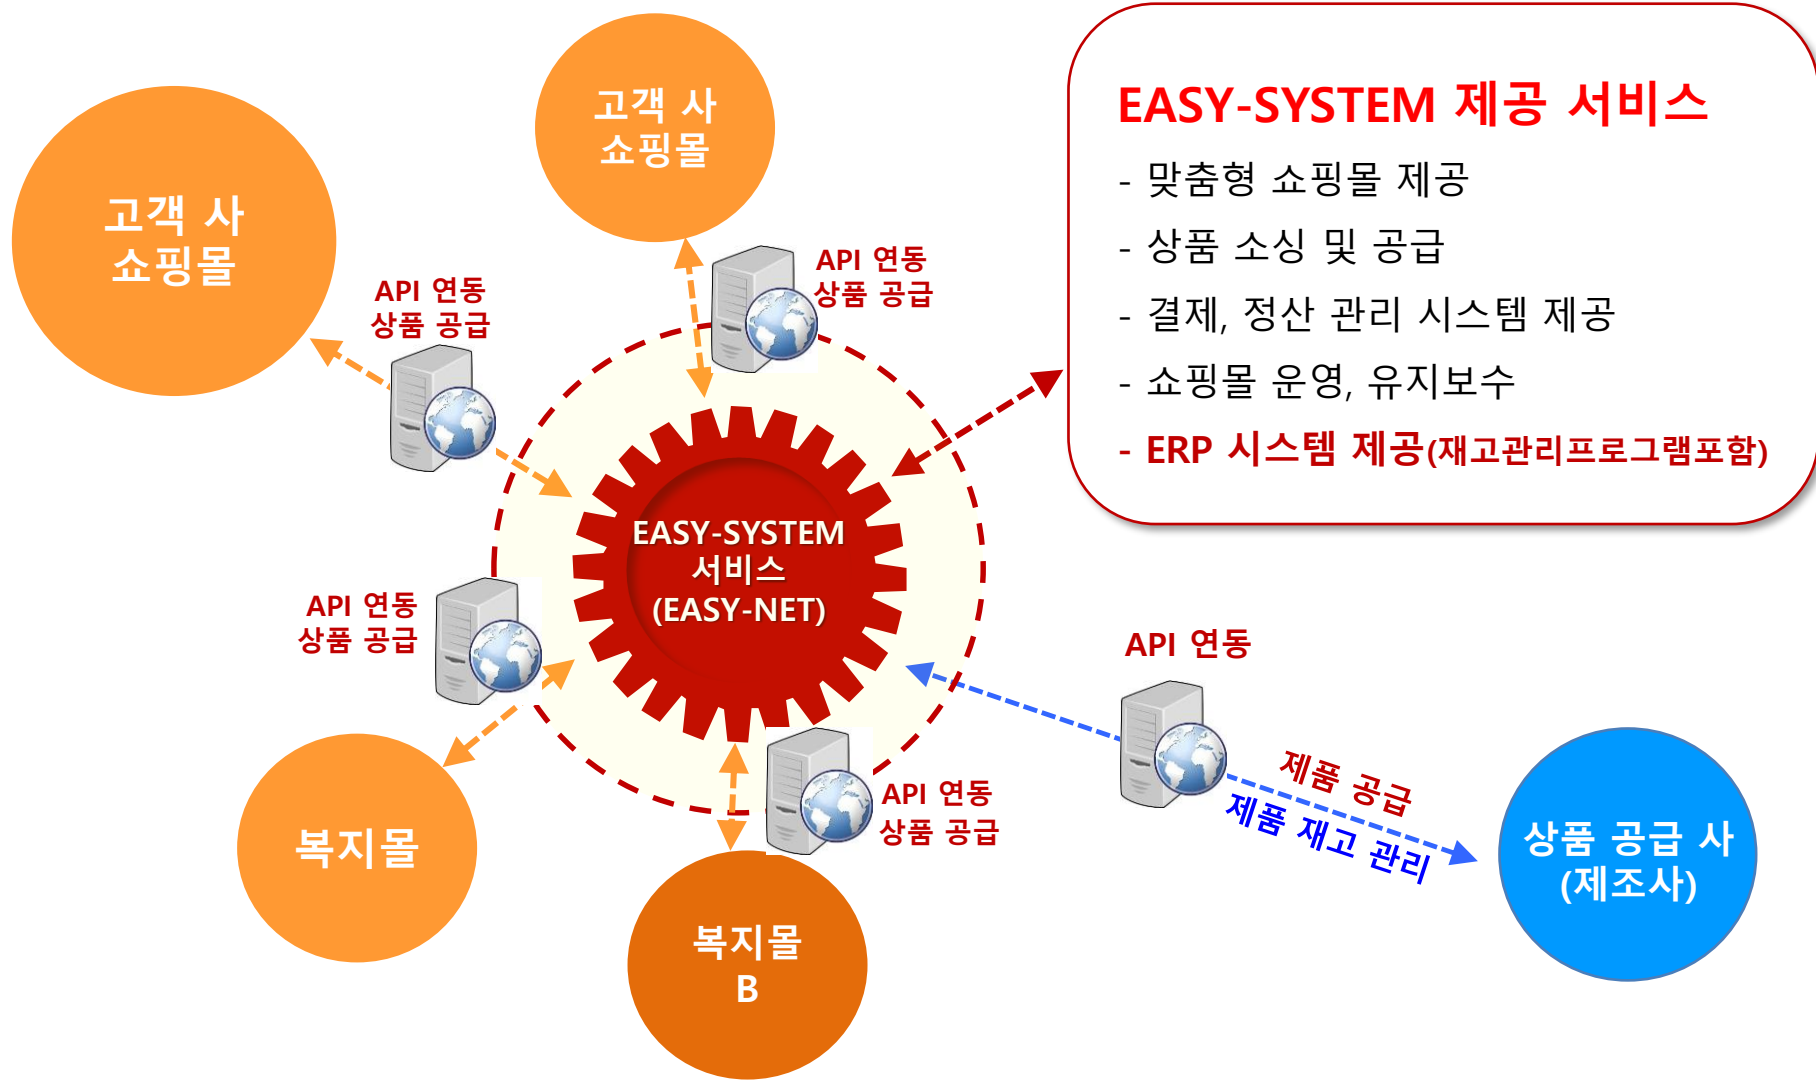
고객 사
쇼핑몰

고객 사
쇼핑몰

API 연동
상품 공급

API 연동
상품 공급

EASY-SYSTEM 제공 서비스
- 맞춤형 쇼핑몰 제공
- 상품 소싱 및 공급
- 결제, 정산 관리 시스템 제공
- 쇼핑몰 운영, 유지보수
- ERP 시스템 제공(재고관리프로그램포함)

EASY-SYSTEM
서비스
(EASY-NET)

API 연동
상품 공급

API 연동

제품 공급
제품 재고 관리

API 연동
상품 공급

복지몰

복지몰
B

상품 공급 사
(제조사)